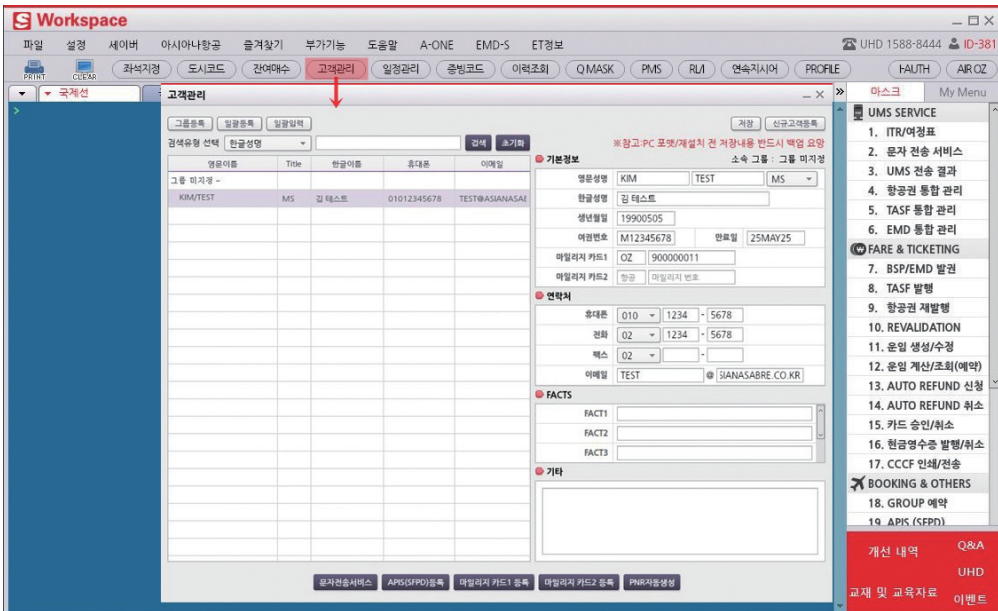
S Workspace

파일 설정 세이버 아시아나항공 즐겨찾기 부가기능 도움말 A-ONE EMD-S ET정보

UHD 1588-8444 ID-381

PRINT CLEAR 좌석지정 도시코드 잔여매수 고객관리 일정관리 증빙코드 이력조회 Q MASK PMS RL/I 연속지시어 PROFILE HAUTH AIR OZ

국제선

고객관리

그룹등록 일괄등록 일괄입력

검색유형 선택 한글성명 검색 초기화

| 영문이름 | Title | 한글이름 | 휴대폰 | 이메일 |
|---|---|---|---|---|
| 그룹 미지정 - | | | | |
| KIM/TEST | MS | 김 테스트 | 01012345678 | TEST@ASIANASAE |

저장 신규고객등록

※참고:PC 포맷/재설치 전 저장내용 반드시 백업 요망

기본정보 소속 그룹 : 그룹 미지정

영문성명 KIM TEST MS
한글성명 김 테스트
생년월일 19900505
여권번호 M12345678 만료일 25MAY25
마일리지 카드1 OZ 900000011
마일리지 카드2 항공 마일리지 번호

연락처

휴대폰 010 - 1234 - 5678
전화 02 - 1234 - 5678
팩스 02 - -
이메일 TEST @ SIANASABRE.CO.KR

FACTS

FACT1
FACT2
FACT3

기타

문자전송서비스 APIS(SFPD)등록 마일리지 카드1 등록 마일리지 카드2 등록 PNR자동생성

마스크 My Menu

UMS SERVICE
1. ITR/여정표
2. 문자 전송 서비스
3. UMS 전송 결과
4. 항공권 통합 관리
5. TASF 통합 관리
6. EMD 통합 관리
FARE & TICKETING
7. BSP/EMD 발권
8. TASF 발행
9. 항공권 재발행
10. REVALIDATION
11. 운임 생성/수정
12. 운임 계산/조회(예약)
13. AUTO REFUND 신청
14. AUTO REFUND 취소
15. 카드 승인/취소
16. 현금영수증 발행/취소
17. CCCF 인쇄/전송
BOOKING & OTHERS
18. GROUP 예약
19. APIS (SFPD)

개선 내역 Q&A
UHD
교재 및 교육자료 이벤트